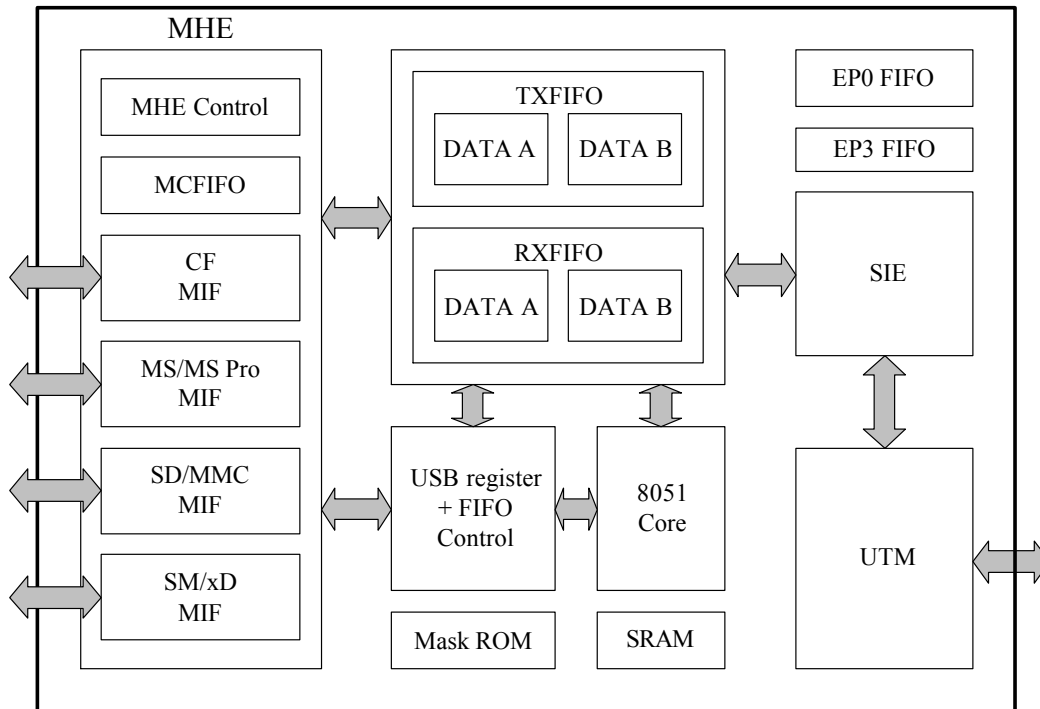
MHE

MHE Control

MCFIFO

CF
MIF

MS/MS Pro
MIF

SD/MMC
MIF

SM/xD
MIF

TXFIFO

DATA A

DATA B

RXFIFO

DATA A

DATA B

USB register
+ FIFO
Control

8051
Core

Mask ROM

SRAM

EP0 FIFO

EP3 FIFO

SIE

UTM